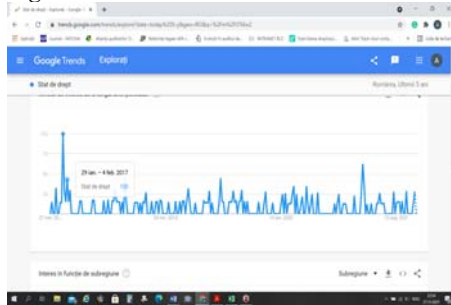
Stat de drept - Explorați - Google T

trends.google.com/trends/explore?date=today%205-y&geo=RO&q=%22stat%20de%20drept%22

Google Trends Explorați

Stat de drept

România, Ultimii 5 ani

100

29 ian. – 4 feb. 2017

Stat de drept 100

Interes în funcție de subregiune

Subregiune